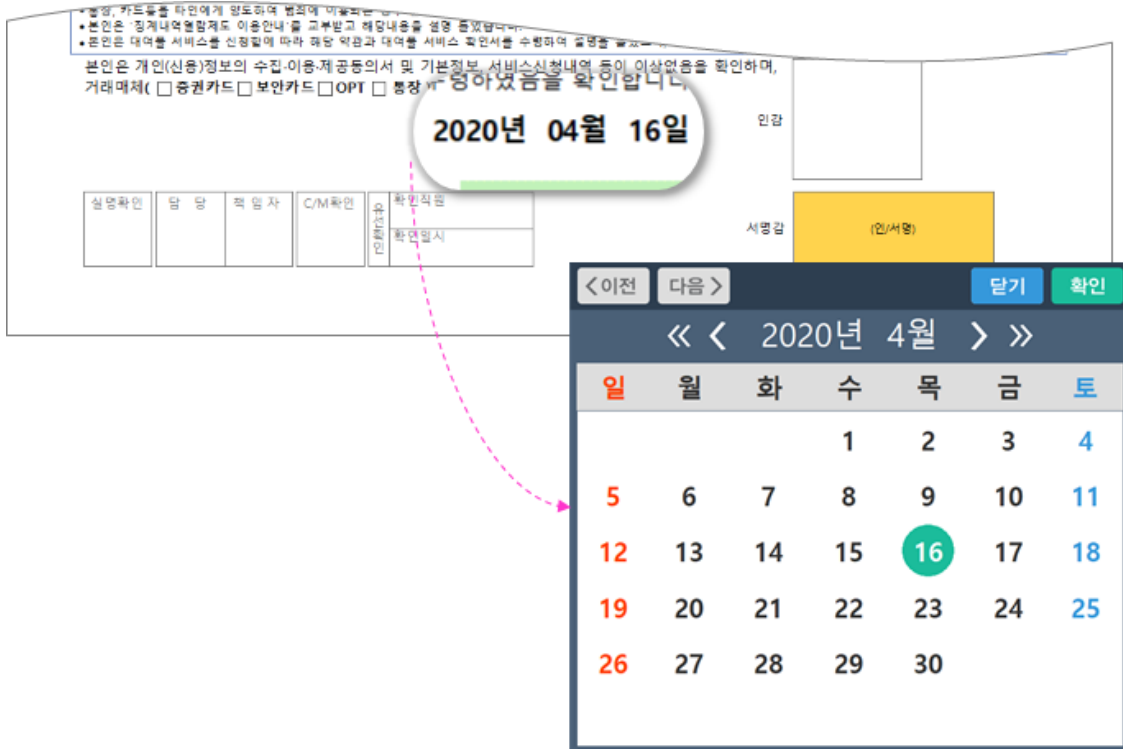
• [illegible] 카드들을 타인에게 양도하여 범죄에 이용되는 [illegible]
• 본인은 '징계내역열람제도 이용안내'를 교부받고 해당내용을 설명 들었습니다.
• 본인은 대여용 서비스를 신청함에 따라 해당 약관과 대여용 서비스 확인서를 수령하여 설명을 들었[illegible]

본인은 개인(신용)정보의 수집·이용·제공동의서 및 기본정보, 서비스신청내역 등이 이상없음을 확인하며, 거래매체( □증권카드□보안카드□OPT □ 통장 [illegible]령하였음을 확인합니다.

2020년 04월 16일

인감

서명감
(인/서명)

| 실명확인 | 담 당 | 책 임 자 | C/M확인 | 유선확인 | 확인직원 |
|---|---|---|---|---|---|
| | | | | | 확인일시 |

<이전 다음> 닫기 확인

« < 2020년 4월 > »

| 일 | 월 | 화 | 수 | 목 | 금 | 토 |
|---|---|---|---|---|---|---|
| | | | 1 | 2 | 3 | 4 |
| 5 | 6 | 7 | 8 | 9 | 10 | 11 |
| 12 | 13 | 14 | 15 | 16 | 17 | 18 |
| 19 | 20 | 21 | 22 | 23 | 24 | 25 |
| 26 | 27 | 28 | 29 | 30 | | |